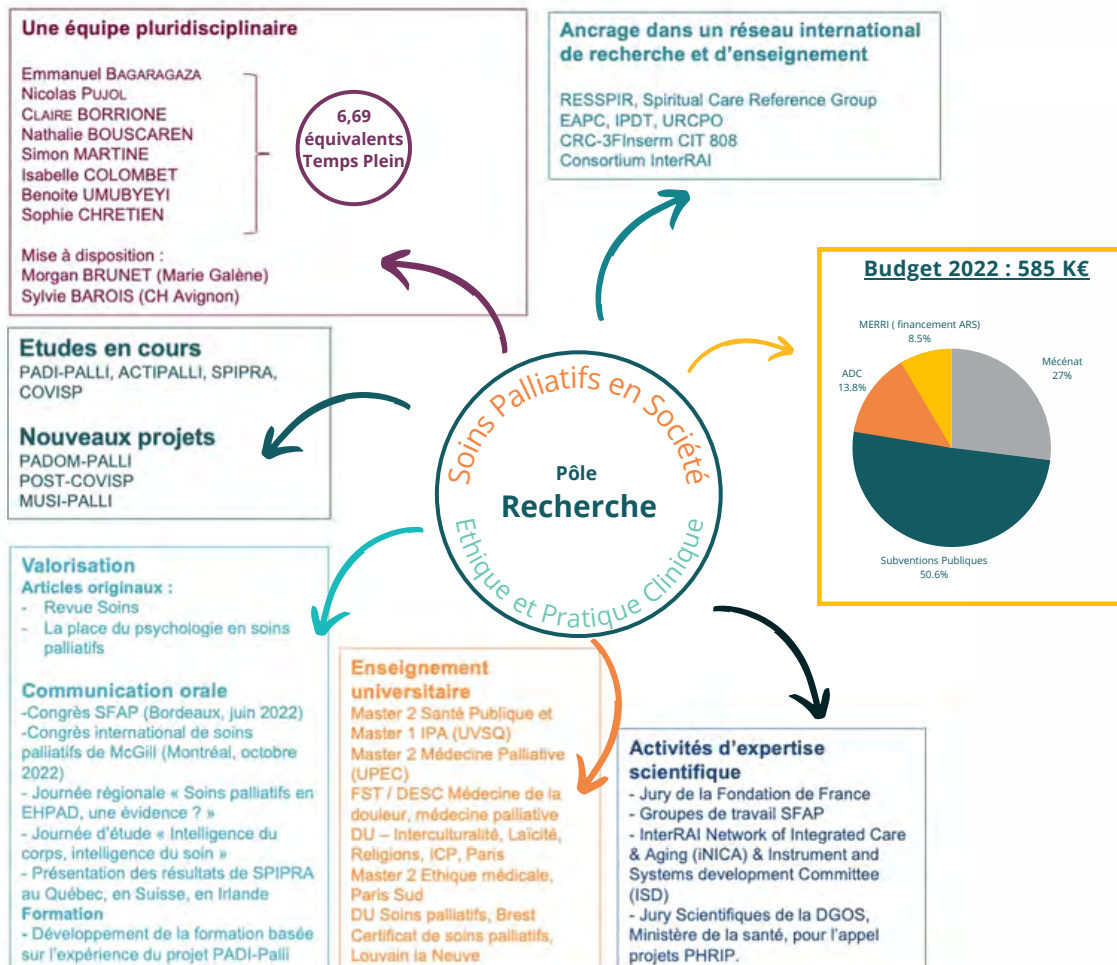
Une équipe pluridisciplinaire

Emmanuel BAGARAGAZA
Nicolas PUJOL
CLAIRE BORRIONE
Nathalie BOUSCAREN
Simon MARTINE
Isabelle COLOMBET
Benoite UMUBYEYI
Sophie CHRETIEN

6,69 équivalents Temps Plein

Mise à disposition :
Morgan BRUNET (Marie Galène)
Sylvie BAROIS (CH Avignon)

Ancrage dans un réseau international de recherche et d'enseignement

RESSPIR, Spiritual Care Reference Group
EAPC, IPDT, URCPO
CRC-3FInserm CIT 808
Consortium InterRAI

Budget 2022 : 585 K€

MERRI ( financement ARS)
8.5%
Mécénat
27%
ADC
13.8%
Subventions Publiques
50.6%

Etudes en cours
PADI-PALLI, ACTIPALLI, SPIPRA, COVISP

Nouveaux projets
PADOM-PALLI
POST-COVISP
MUSI-PALLI

Soins Palliatifs en Société
Pôle
Recherche
Ethique et Pratique Clinique

Valorisation
Articles originaux :
- Revue Soins
- La place du psychologie en soins palliatifs

Communication orale
-Congrès SFAP (Bordeaux, juin 2022)
-Congrès international de soins palliatifs de McGill (Montréal, octobre 2022)
- Journée régionale « Soins palliatifs en EHPAD, une évidence ? »
- Journée d'étude « Intelligence du corps, intelligence du soin »
- Présentation des résultats de SPIPRA au Québec, en Suisse, en Irlande
Formation
- Développement de la formation basée sur l'expérience du projet PADI-Palli

Enseignement universitaire
Master 2 Santé Publique et Master 1 IPA (UVSQ)
Master 2 Médecine Palliative (UPEC)
FST / DESC Médecine de la douleur, médecine palliative
DU – Interculturalité, Laïcité, Religions, ICP, Paris
Master 2 Ethique médicale, Paris Sud
DU Soins palliatifs, Brest
Certificat de soins palliatifs, Louvain la Neuve

Activités d'expertise scientifique
- Jury de la Fondation de France
- Groupes de travail SFAP
- InterRAI Network of Integrated Care & Aging (iNICA) & Instrument and Systems development Committee (ISD)
- Jury Scientifiques de la DGOS, Ministère de la santé, pour l'appel projets PHRIP.